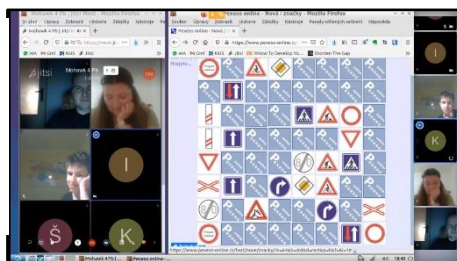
Pexeso online - Nové značky - Mozilla Firefox

Soubor Úpravy Zobrazit Historie Záložky Nástroje Pexeso velkých světových Nápověda

Pexeso online - Nové...

https://www.pexeso-online.cz

blohava 4 PŠ

jitsi

I

K

Š

K

I

https://www.pexeso-online.cz/hra/new/nove-znacky